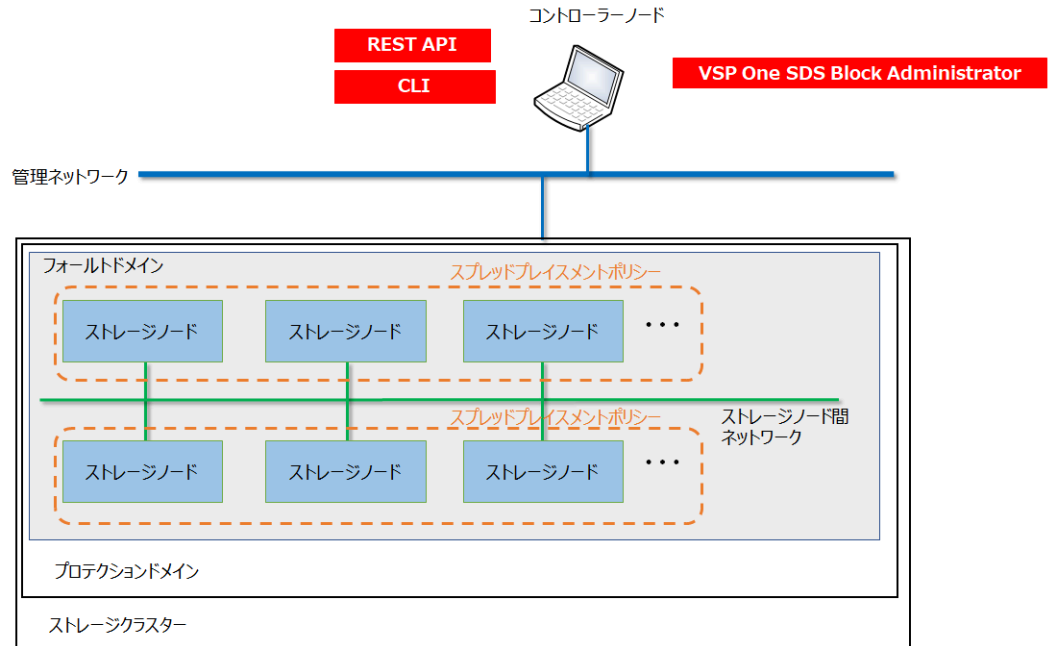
コントローラーノード

REST API

CLI

VSP One SDS Block Administrator

管理ネットワーク

フォールトドメイン

スプレッドプレイスメントポリシー

ストレージノード

ストレージノード

ストレージノード

・・・

スプレッドプレイスメントポリシー

ストレージノード間ネットワーク

ストレージノード

ストレージノード

ストレージノード

・・・

プロテクションドメイン

ストレージクラスター